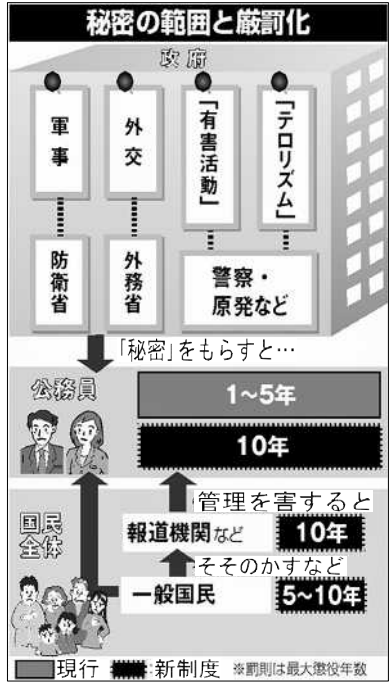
秘密の範囲と厳罰化

政府

軍事

外交

「有害活動」

「テロリズム」

防衛省

外務省

警察・原発など

「秘密」をもらすと…

公務員

1~5年

10年

管理を害すると

国民全体

報道機関など

10年

そそのかすなど

一般国民

5~10年

現行 新制度 ※罰則は最大懲役年数